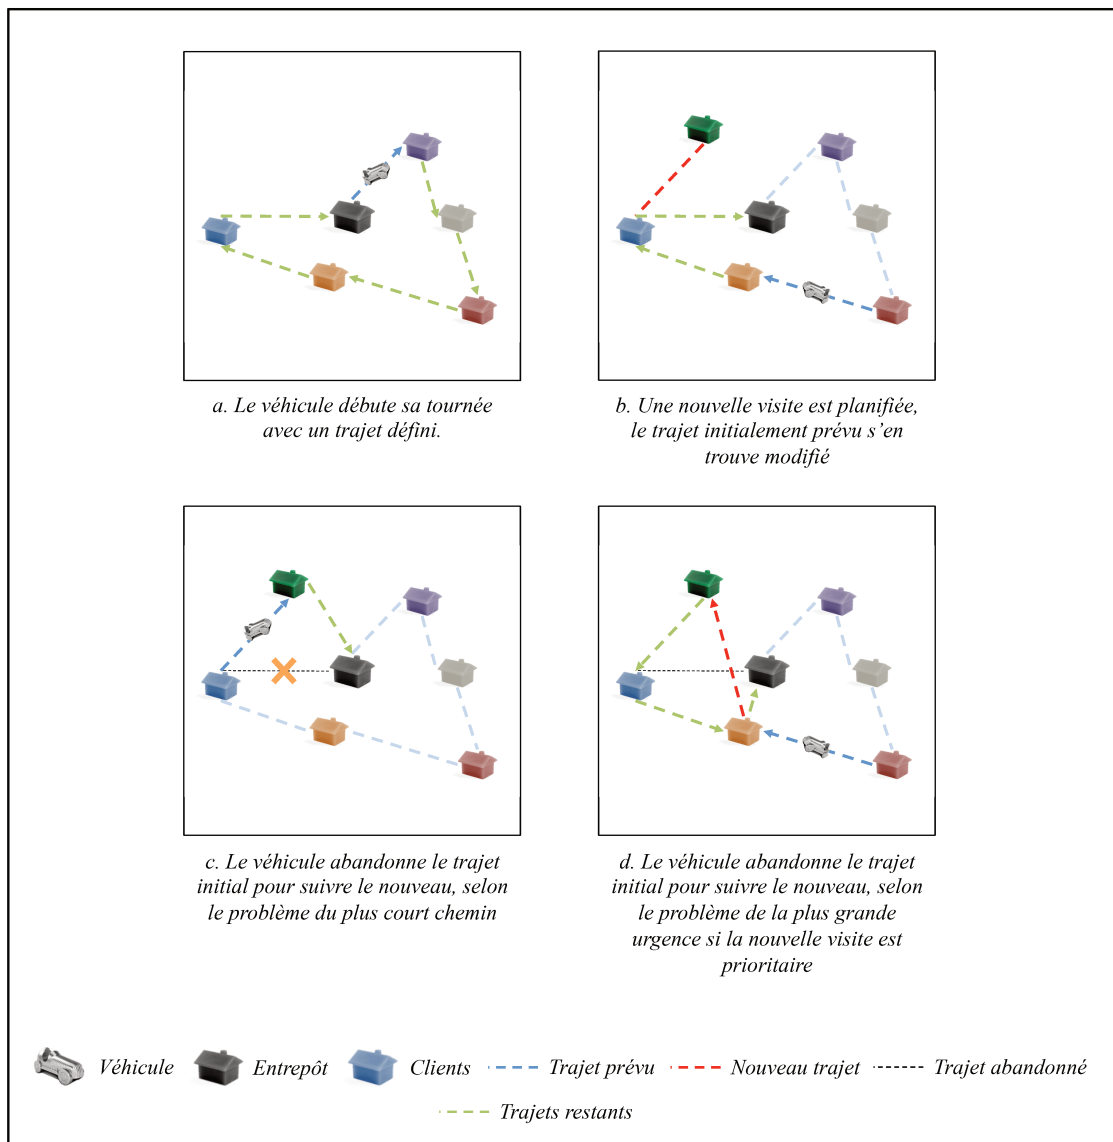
a. Le véhicule débute sa tournée avec un trajet défini.

b. Une nouvelle visite est planifiée, le trajet initialement prévu s'en trouve modifié

c. Le véhicule abandonne le trajet initial pour suivre le nouveau, selon le problème du plus court chemin

d. Le véhicule abandonne le trajet initial pour suivre le nouveau, selon le problème de la plus grande urgence si la nouvelle visite est prioritaire

Véhicule Entrepôt Clients Trajet prévu Nouveau trajet Trajet abandonné Trajets restants